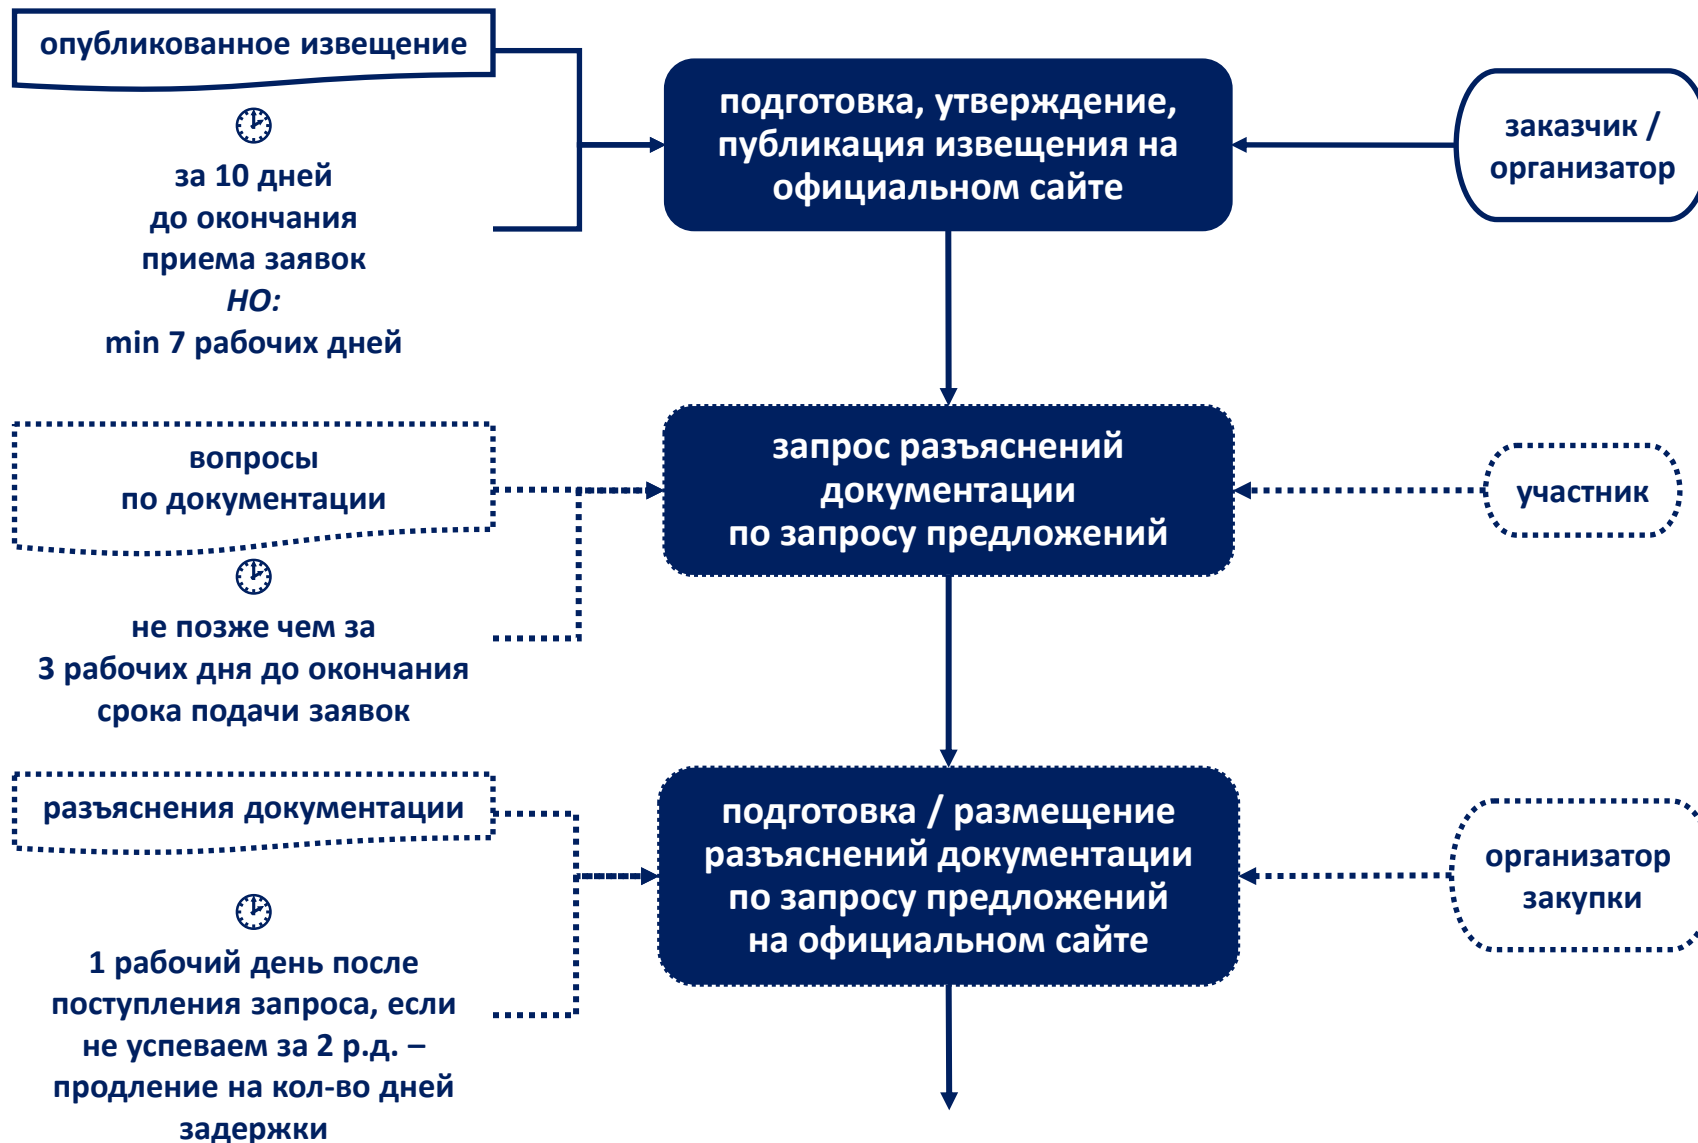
опубликованное извещение

за 10 дней
до окончания
приема заявок
НО:
min 7 рабочих дней

подготовка, утверждение, публикация извещения на официальном сайте

заказчик / организатор

вопросы
по документации

не позже чем за
3 рабочих дня до окончания
срока подачи заявок

запрос разъяснений документации
по запросу предложений

участник

разъяснения документации

1 рабочий день после поступления запроса, если не успеваем за 2 р.д. – продление на кол-во дней задержки

подготовка / размещение разъяснений документации по запросу предложений на официальном сайте

организатор закупки